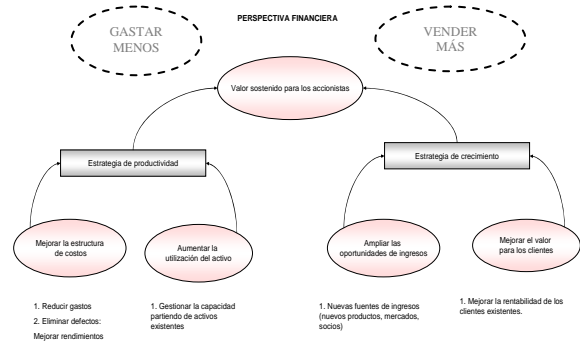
PERSPECTIVA FINANCIERA

GASTAR MENOS

VENDER MÁS

Valor sostenido para los accionistas

Estrategia de productividad

Estrategia de crecimiento

Mejorar la estructura de costos

Aumentar la utilización del activo

Ampliar las oportunidades de ingresos

Mejorar el valor para los clientes

1. Reducir gastos
2. Eliminar defectos:
Mejorar rendimientos

1. Gestionar la capacidad partiendo de activos existentes

1. Nuevas fuentes de ingresos (nuevos productos, mercados, socios)

1. Mejorar la rentabilidad de los clientes existentes.